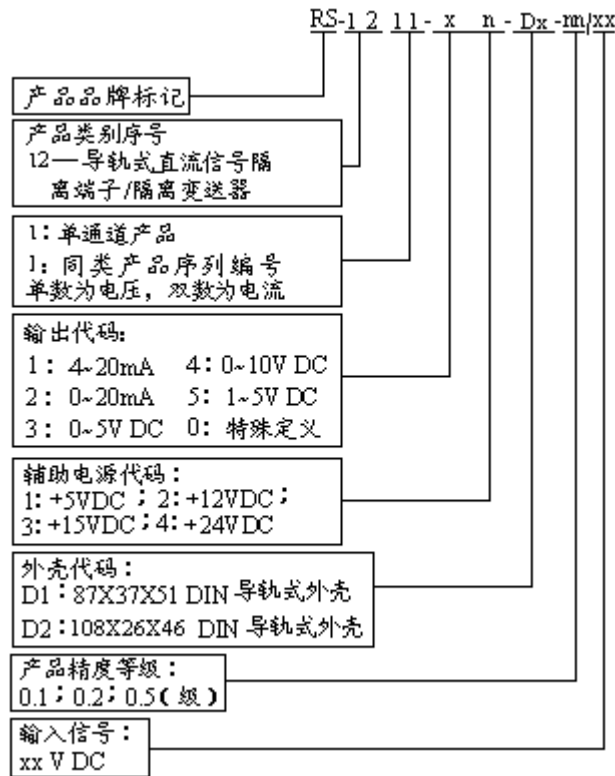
RS-1 2 1 1 - x n - Dx -m/xx

产品品牌标记

产品类别序号
12—导轨式直流信号隔离端子/隔离变送器

1：单通道产品
1：同类产品序列编号
单数为电压，双数为电流

输出代码：
1：4~20mA 4：0~10V DC
2：0~20mA 5：1~5V DC
3：0~5V DC 0：特殊定义

辅助电源代码：
1: +5VDC；2: +12VDC；
3: +15VDC；4: +24VDC

外壳代码：
D1：87X37X51 DIN 导轨式外壳
D2：108X26X46 DIN 导轨式外壳

产品精度等级：
0.1；0.2；0.5（级）

输入信号：
xx V DC